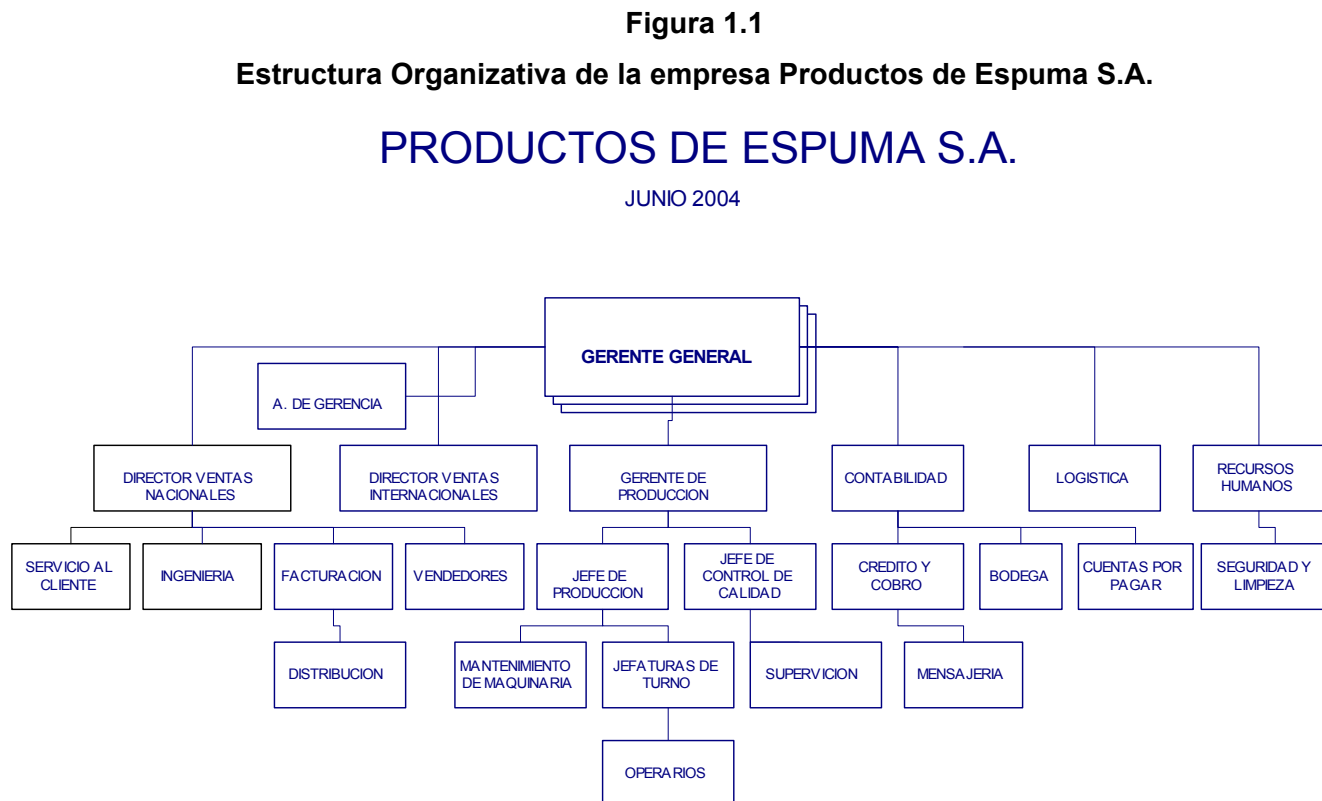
**Figura 1.1**

**Estructura Organizativa de la empresa Productos de Espuma S.A.**

PRODUCTOS DE ESPUMA S.A.

JUNIO 2004

GERENTE GENERAL

A. DE GERENCIA

DIRECTOR VENTAS NACIONALES

DIRECTOR VENTAS INTERNACIONALES

GERENTE DE PRODUCCION

CONTABILIDAD

LOGISTICA

RECURSOS HUMANOS

SERVICIO AL CLIENTE

INGENIERIA

FACTURACION

VENDEDORES

JEFE DE PRODUCCION

JEFE DE CONTROL DE CALIDAD

CREDITO Y COBRO

BODEGA

CUENTAS POR PAGAR

SEGURIDAD Y LIMPIEZA

DISTRIBUCION

MANTENIMIENTO DE MAQUINARIA

JEFATURAS DE TURNO

SUPERVICION

MENSAJERIA

OPERARIOS